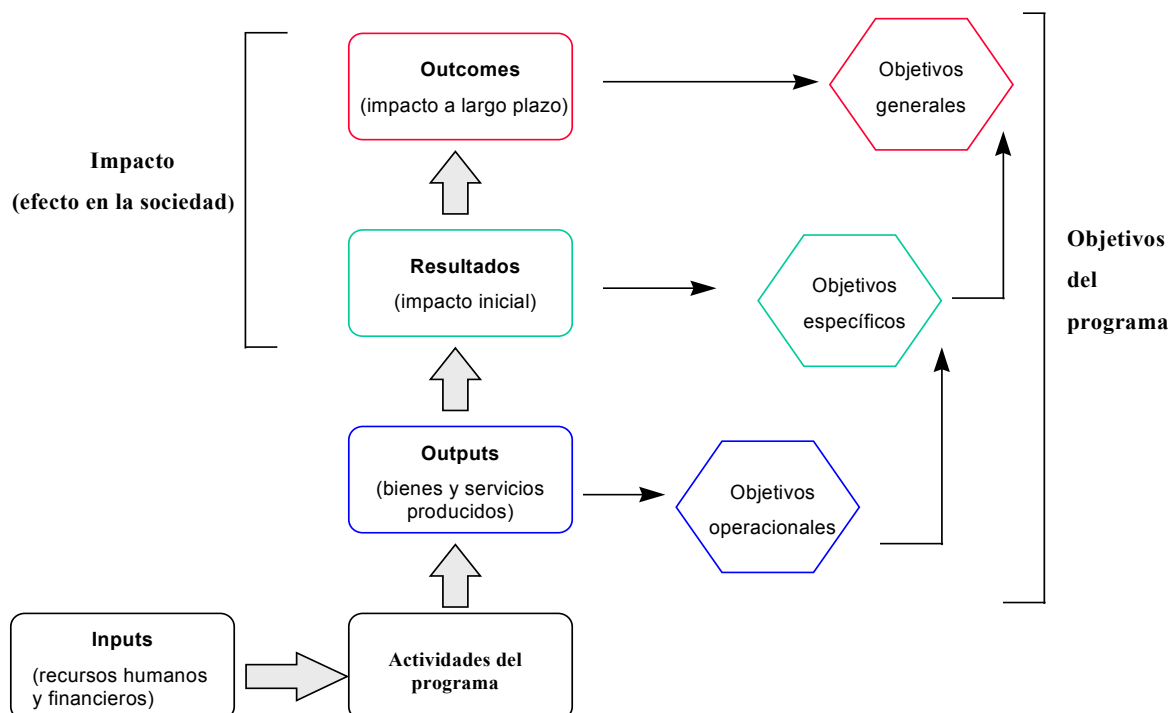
Impacto
(efecto en la sociedad)

Outcomes
(impacto a largo plazo)

Objetivos generales

Resultados
(impacto inicial)

Objetivos específicos

Objetivos del programa

Outputs
(bienes y servicios producidos)

Objetivos operacionales

Inputs
(recursos humanos y financieros)

Actividades del programa